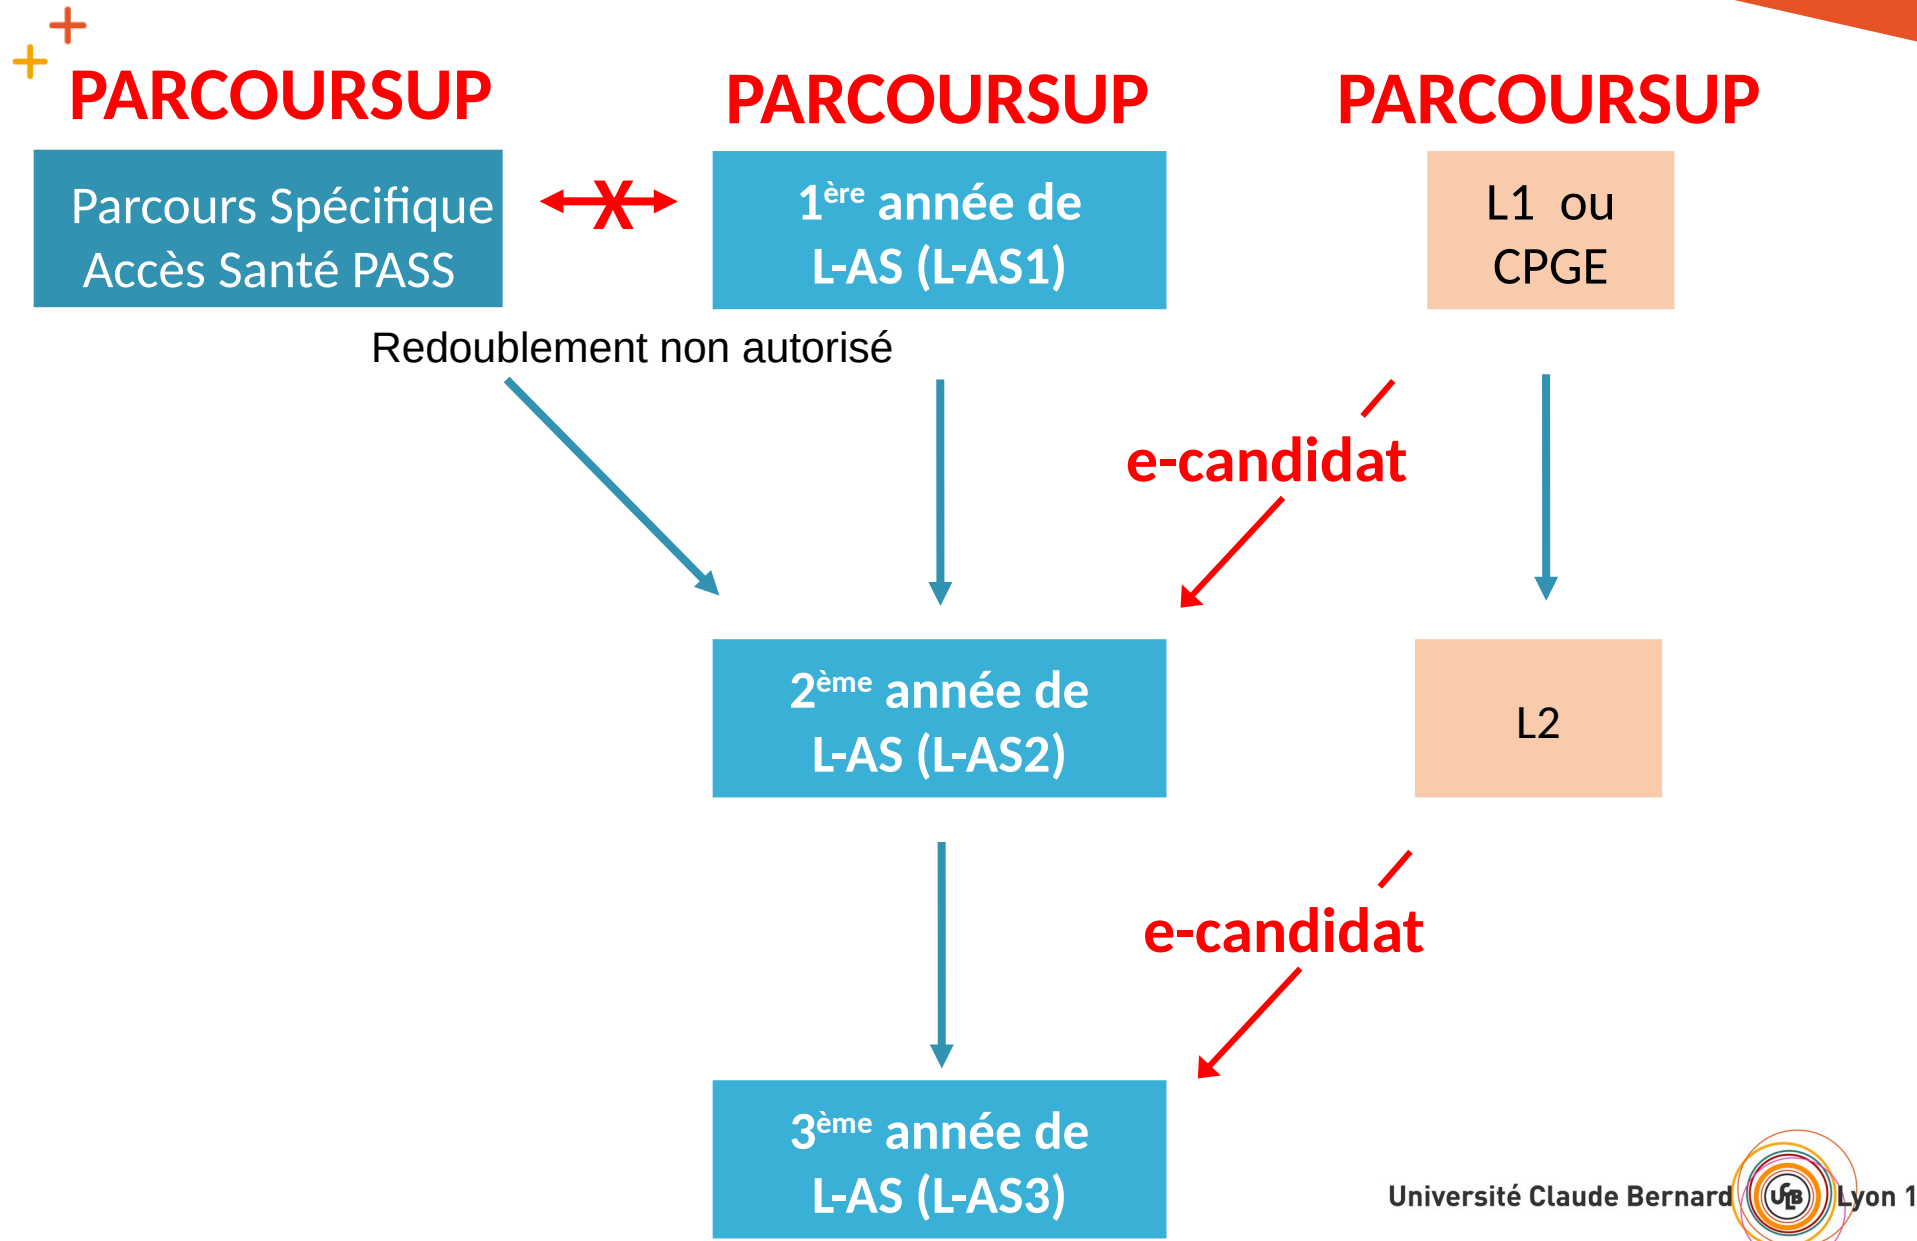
PARCOURSUP

Parcours Spécifique Accès Santé PASS

PARCOURSUP

$1^{ère}$ année de L-AS (L-AS1)

PARCOURSUP

L1 ou CPGE

Redoublement non autorisé

e-candidat

$2^{ème}$ année de L-AS (L-AS2)

L2

e-candidat

$3^{ème}$ année de L-AS (L-AS3)

Université Claude Bernard Lyon 1